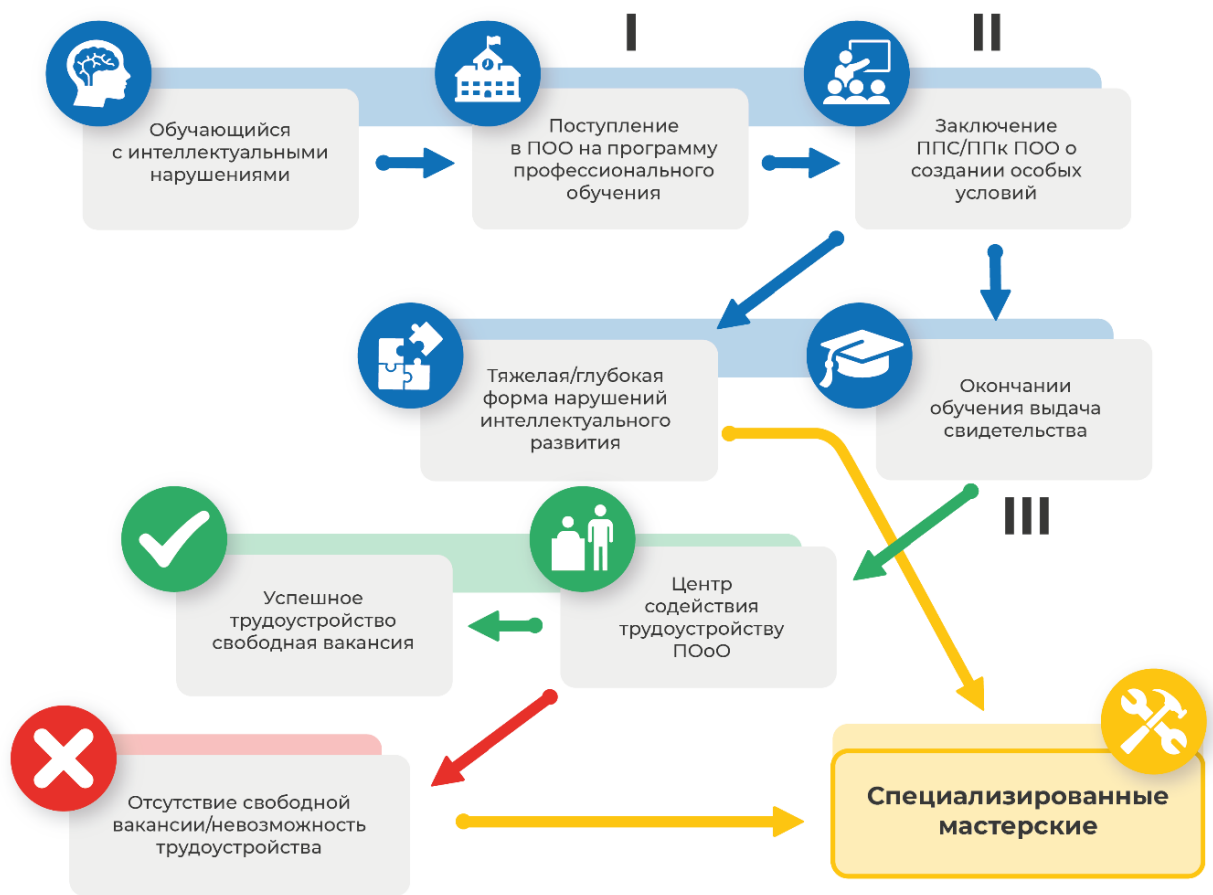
I

II

Обучающийся с интеллектуальными нарушениями

Поступление в ПОО на программу профессионального обучения

Заключение ППС/ППк ПОО о создании особых условий

Тяжелая/глубокая форма нарушений интеллектуального развития

Окончании обучения выдача свидетельства

III

Успешное трудоустройство свободная вакансия

Центр содействия трудоустройству ПОоО

Отсутствие свободной вакансии/невозможность трудоустройства

Специализированные мастерские